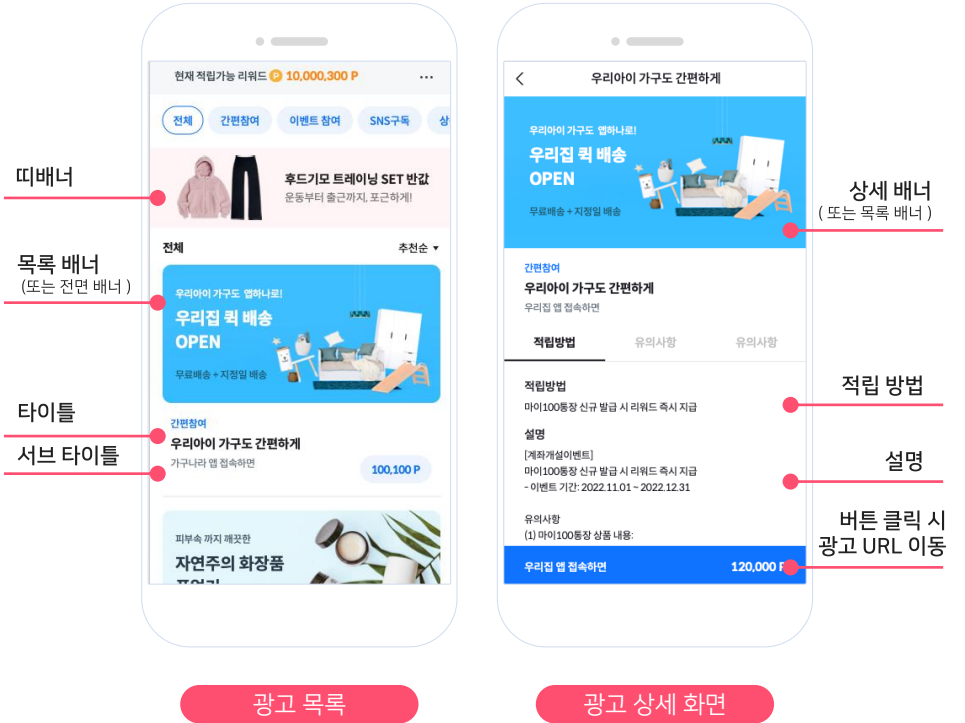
띠배너

목록 배너
(또는 전면 배너)

타이틀

서브 타이틀

현재 적립가능 리워드 P 10,000,300 P ···

전체 간편참여 이벤트 참여 SNS구독 상

후드기모 트레이닝 SET 반값
운동부터 출근까지, 포근하게!

전체 추천순 ▾

우리아이 가구도 엡하나로!
우리집 퀵 배송
OPEN
무료배송 + 지정일 배송

간편참여
우리아이 가구도 간편하게
가구나라 앱 접속하면
100,100 P

피부속 까지 깨끗한
자연주의 화장품
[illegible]

광고 목록

우리아이 가구도 간편하게

우리아이 가구도 엡하나로!
우리집 퀵 배송
OPEN
무료배송 + 지정일 배송

간편참여
우리아이 가구도 간편하게
우리집 앱 접속하면

적립방법 유의사항 유의사항

적립방법
마이100통장 신규 발급 시 리워드 즉시 지급

설명
[계좌개설이벤트]
마이100통장 신규 발급 시 리워드 즉시 지급
- 이벤트 기간: 2022.11.01 ~ 2022.12.31

유의사항
(1) 마이100통장 상품 내용:

우리집 앱 접속하면 120,000 P

상세 배너
(또는 목록 배너)

적립 방법

설명

버튼 클릭 시
광고 URL 이동

광고 상세 화면